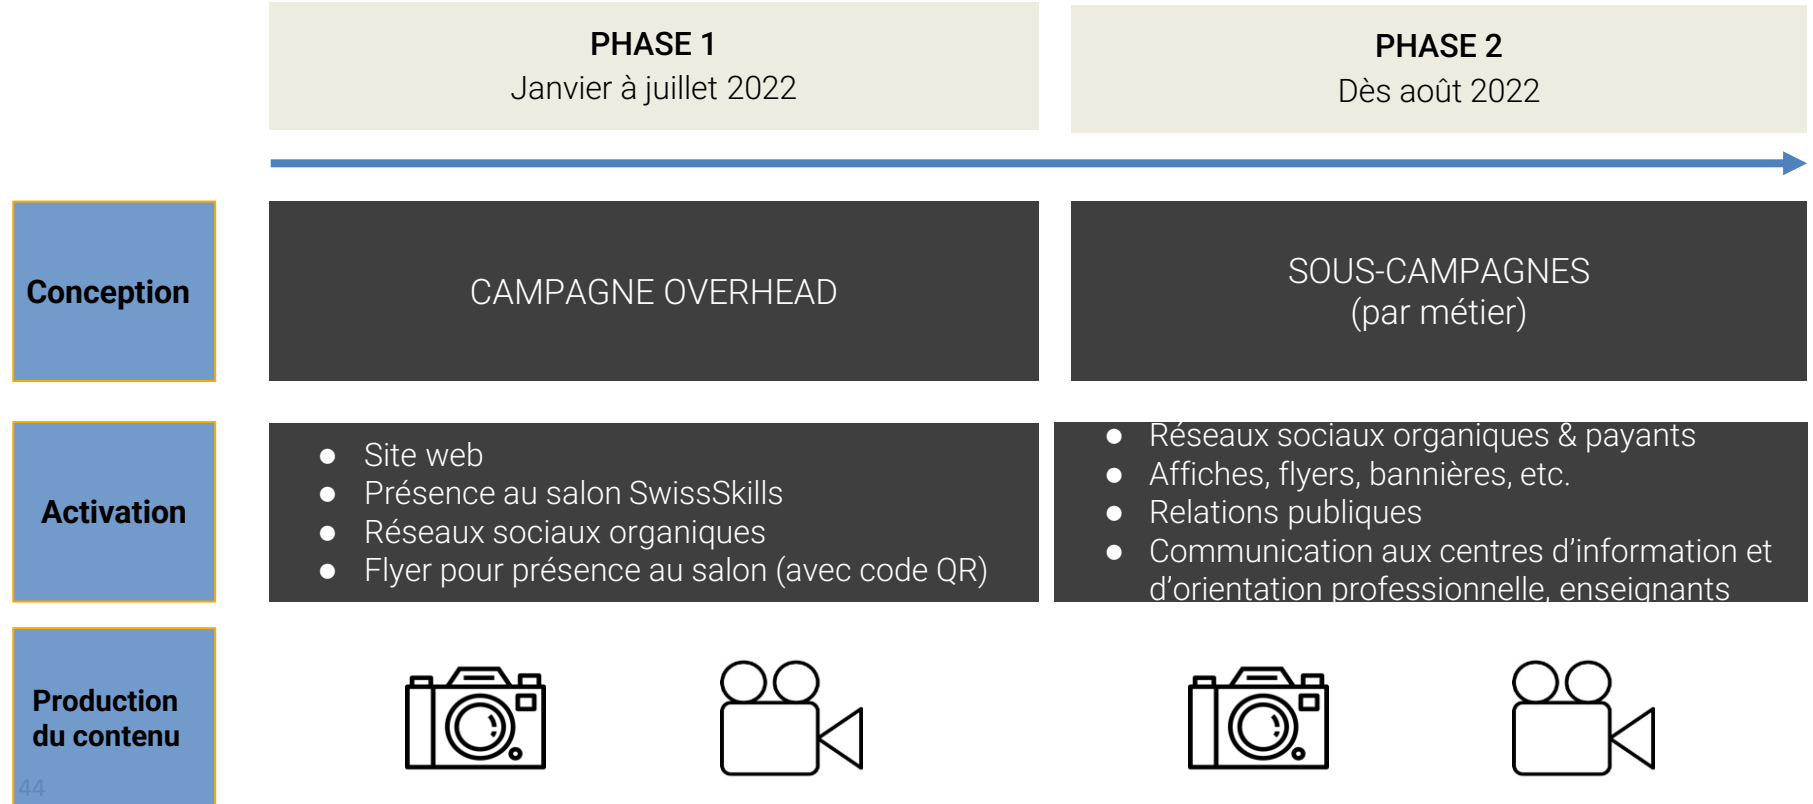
PHASE 1
Janvier à juillet 2022

PHASE 2
Dès août 2022

Conception

CAMPAGNE OVERHEAD

SOUS-CAMPAGNES
(par métier)

Activation

- Site web
- Présence au salon SwissSkills
- Réseaux sociaux organiques
- Flyer pour présence au salon (avec code QR)

- Réseaux sociaux organiques & payants
- Affiches, flyers, bannières, etc.
- Relations publiques
- Communication aux centres d'information et d'orientation professionnelle, enseignants

Production du contenu

44